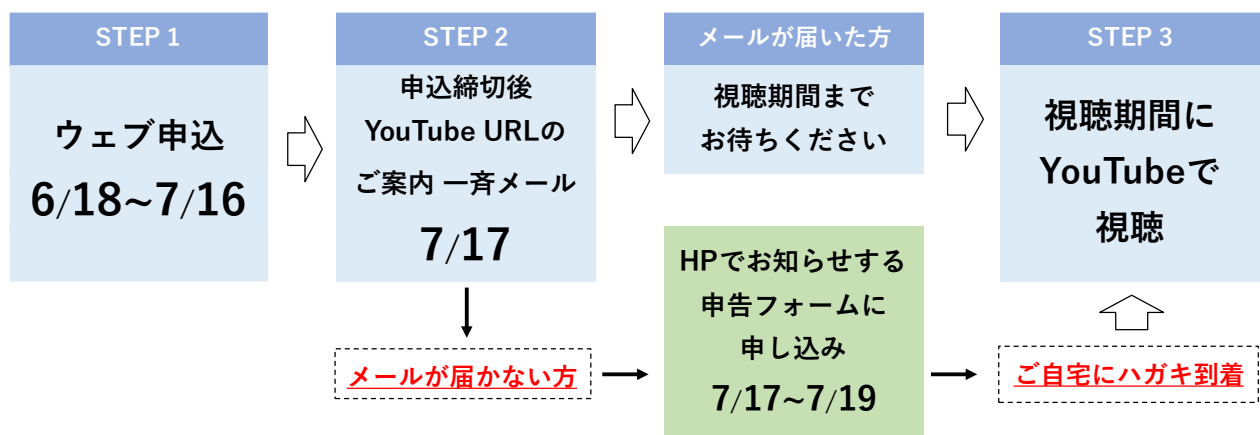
STEP 1

ウェブ申込
6/18~7/16

STEP 2

申込締切後
YouTube URLの
ご案内 一斉メール
7/17

メールが届いた方

視聴期間まで
お待ちください

STEP 3

視聴期間に
YouTubeで
視聴

メールが届かない方

HPでお知らせする
申告フォームに
申し込み
7/17~7/19

ご自宅にハガキ到着